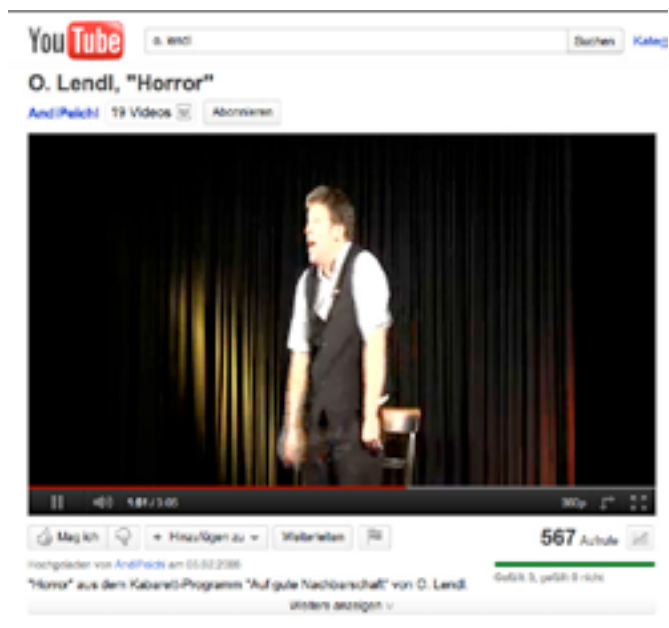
YouTube
o. lendl
Suchen
Kateg

O. Lendl, "Horror"

AndiPeichl 19 Videos Abonnieren

5:01 / 3:05 360p

Mag ich + Hinzufügen zu Weiterleiten 567 Aufrufe

Hochgeladen von AndiPeichl am 03.02.2009

"Horror" aus dem Kabarett-Programm "Auf gute Nachbarschaft" von O. Lendl.

Gefällt 5, gefällt 0 nicht

Weitere anzeigen